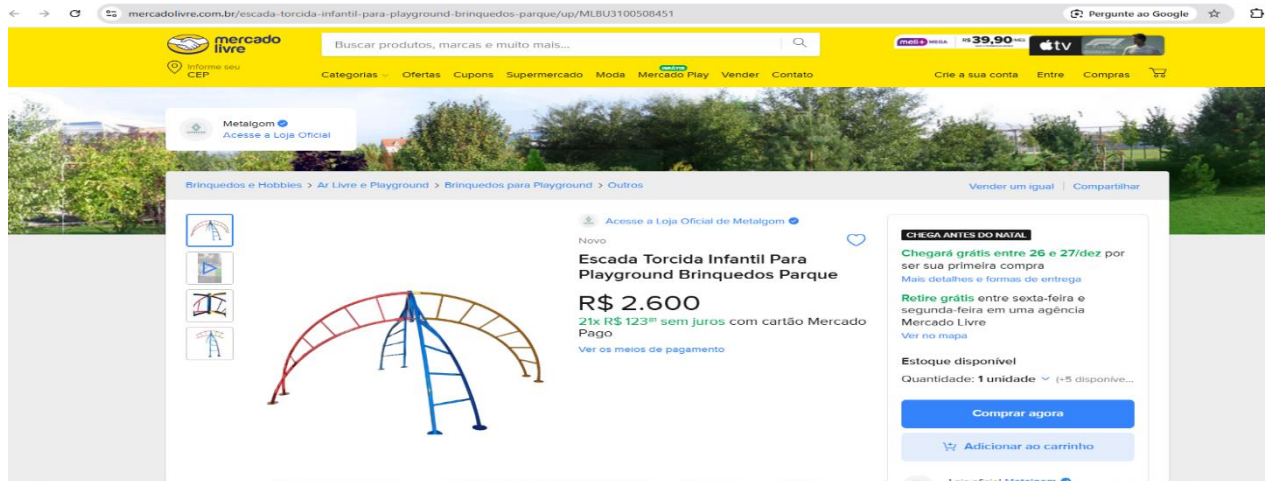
mercadolivre.com.br/escada-torcida-infantil-para-playground-brinquedos-parque/up/MLBU3100508451

Pergunte ao Google

mercado livre

Informe seu CEP

Buscar produtos, marcas e muito mais...

meli+ MEGA R$ 39,90 MÊS tv

Categorias Ofertas Cupons Supermercado Moda GRÁTIS Mercado Play Vender Contato

Crie a sua conta Entre Compras

Metalgom
Acesse a Loja Oficial

Brinquedos e Hobbies > Ar Livre e Playground > Brinquedos para Playground > Outros

Vender um igual | Compartilhar

Acesse a Loja Oficial de Metalgom

Novo

Escada Torcida Infantil Para Playground Brinquedos Parque

R$ 2.600

21x R$ 123$^{88}$ sem juros com cartão Mercado Pago

Ver os meios de pagamento

CHEGA ANTES DO NATAL

Chegará grátis entre 26 e 27/dez por ser sua primeira compra

Mais detalhes e formas de entrega

Retire grátis entre sexta-feira e segunda-feira em uma agência Mercado Livre

Ver no mapa

Estoque disponível

Quantidade: 1 unidade (+5 disponíve...

Comprar agora

Adicionar ao carrinho

Loja oficial Metalgom